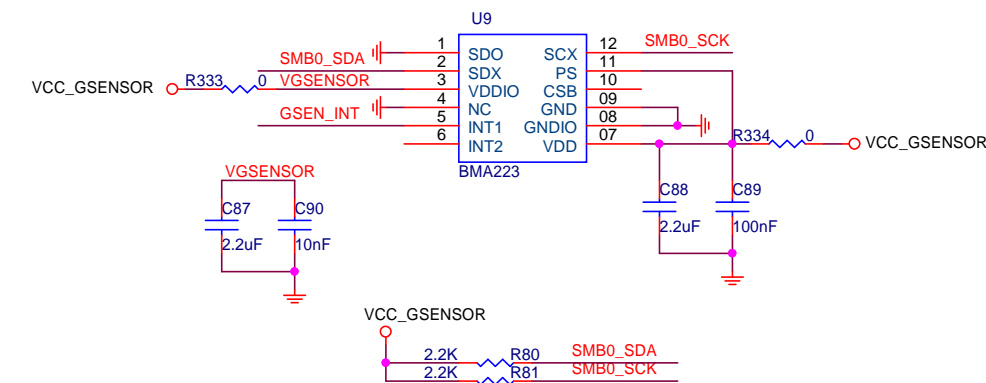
U9
SMB0_SDA
1 SDO
2 SDX
VCC_GSENSOR R333 0 VGSENSOR
3 VDDIO
4 NC
GSEN_INT
5 INT1
6 INT2
SCX 12 SMB0_SCK
PS 11
CSB 10
GND 09
GNDIO 08
VDD 07
BMA223
R334 0 VCC_GSENSOR
VGSENSOR
C87 2.2uF
C90 10nF
C88 2.2uF
C89 100nF
VCC_GSENSOR
2.2K R80 SMB0_SDA
2.2K R81 SMB0_SCK